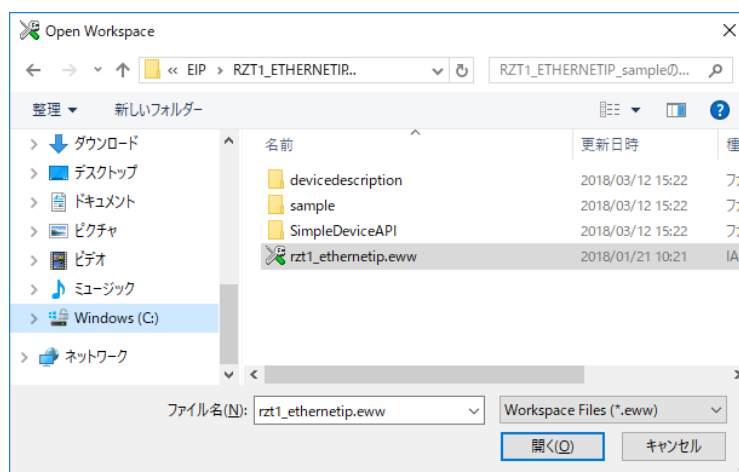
Open Workspace

« EIP › RZT1_ETHERNETIP...

RZT1_ETHERNETIP_sampleの...

整理 ▾ 新しいフォルダー

ダウンロード
デスクトップ
ドキュメント
ピクチャ
ビデオ
ミュージック
Windows (C:)
ネットワーク

| 名前 | 更新日時 | 種 |
|---|---|---|
| devicedescription | 2018/03/12 15:22 | フ |
| sample | 2018/03/12 15:22 | フ |
| SimpleDeviceAPI | 2018/03/12 15:22 | フ |
| rzt1_ethernetip.eww | 2018/01/21 10:21 | IA |

ファイル名(N): rzt1_ethernetip.eww

Workspace Files (*.eww)

開く(O) キャンセル